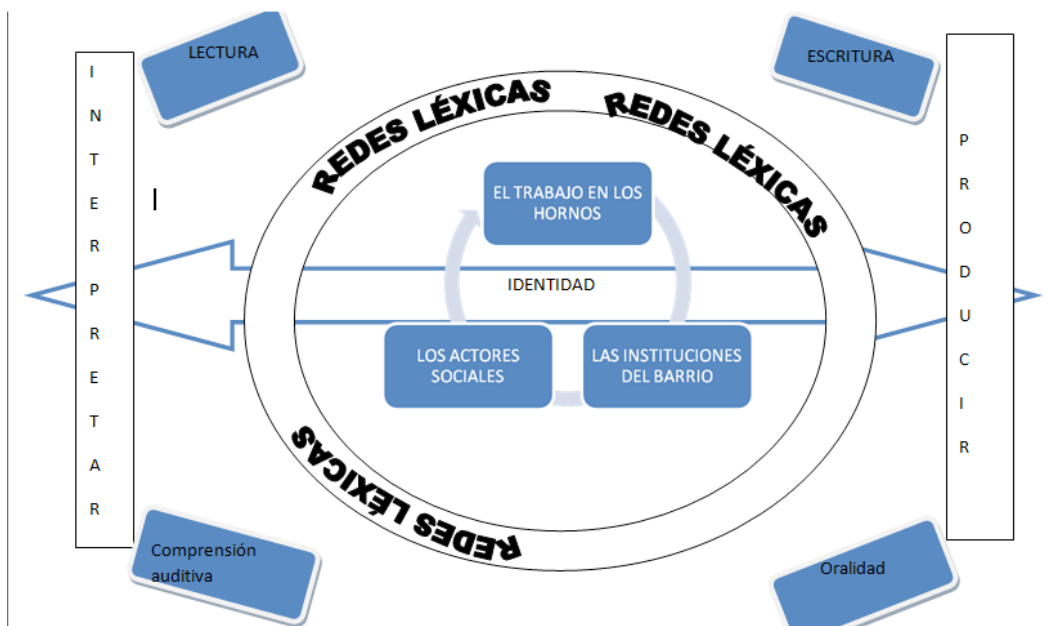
LECTURA

ESCRITURA

I N T E R P R E T A R

REDES LÉXICAS

REDES LÉXICAS

EL TRABAJO EN LOS HORNOS

IDENTIDAD

LOS ACTORES SOCIALES

LAS INSTITUCIONES DEL BARRIO

REDES LÉXICAS

P R O D U C I R

Comprensión auditiva

Oralidad